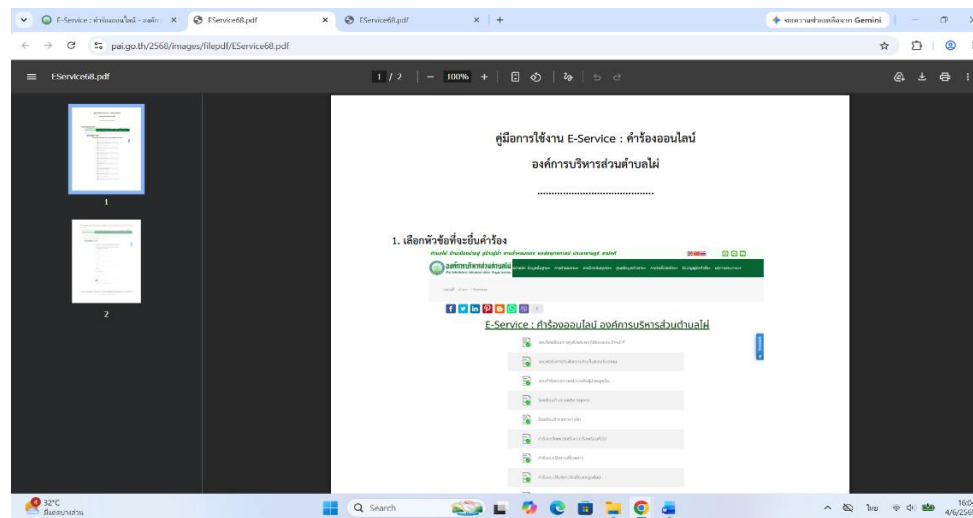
E-Service : คำร้องออนไลน์ - องค์ก ×
EService68.pdf ×
EService68.pdf ×
+
ขอความช่วยเหลือจาก Gemini
pai.go.th/2568/images/filepdf/EService68.pdf
EService68.pdf
1 / 2 | — 100% +
1
2

คู่มือการใช้งาน E-Service : คำร้องออนไลน์
องค์การบริหารส่วนตำบลไผ่
.......................................

1. เลือกหัวข้อที่จะยื่นคำร้อง

องค์การบริหารส่วนตำบลไผ่
E-Service : คำร้องออนไลน์ องค์การบริหารส่วนตำบลไผ่

32°C
มีเมฆบางส่วน
Search
16:0
4/6/256